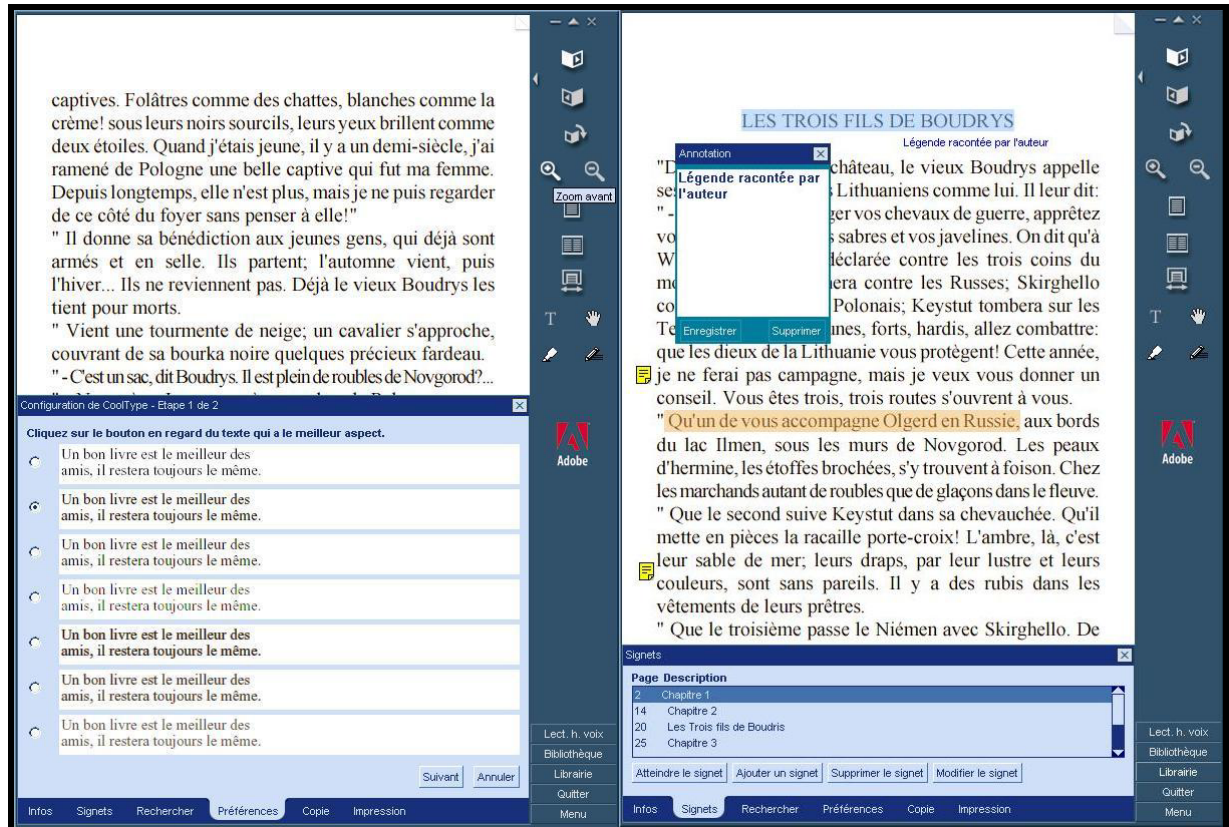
captives. Folâtres comme des chattes, blanches comme la crème! sous leurs noirs sourcils, leurs yeux brillent comme deux étoiles. Quand j'étais jeune, il y a un demi-siècle, j'ai ramené de Pologne une belle captive qui fut ma femme. Depuis longtemps, elle n'est plus, mais je ne puis regarder de ce côté du foyer sans penser à elle!"

" Il donne sa bénédiction aux jeunes gens, qui déjà sont armés et en selle. Ils partent; l'automne vient, puis l'hiver... Ils ne reviennent pas. Déjà le vieux Boudrys les tient pour morts.

" Vient une tourmente de neige; un cavalier s'approche, couvrant de sa bourka noire quelques précieux fardeau.

" - C'est un sac, dit Boudrys. Il est plein de roubles de Novgorod?...

Zoom avant

Configuration de CoolType - Etape 1 de 2

Cliquez sur le bouton en regard du texte qui a le meilleur aspect.

Un bon livre est le meilleur des amis, il restera toujours le même.

Un bon livre est le meilleur des amis, il restera toujours le même.

Un bon livre est le meilleur des amis, il restera toujours le même.

Un bon livre est le meilleur des amis, il restera toujours le même.

Un bon livre est le meilleur des amis, il restera toujours le même.

Un bon livre est le meilleur des amis, il restera toujours le même.

Un bon livre est le meilleur des amis, il restera toujours le même.

Suivant Annuler

Infos Signets Rechercher Préférences Copie Impression

Adobe

Lect. h. voix
Bibliothèque
Librairie
Quitter
Menu

LES TROIS FILS DE BOUDRYS

Légende racontée par l'auteur

Annotation

Légende racontée par l'auteur

Enregistrer Supprimer

"D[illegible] château, le vieux Boudrys appelle se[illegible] Lithuaniens comme lui. Il leur dit: " -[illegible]ger vos chevaux de guerre, apprêtez vo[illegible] sabres et vos javelines. On dit qu'à W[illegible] déclarée contre les trois coins du m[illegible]era contre les Russes; Skirghello co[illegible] Polonais; Keystut tombera sur les T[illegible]nes, forts, hardis, allez combattre: que les dieux de la Lithuanie vous protègent! Cette année, je ne ferai pas campagne, mais je veux vous donner un conseil. Vous êtes trois, trois routes s'ouvrent à vous.

" Qu'un de vous accompagne Olgerd en Russie, aux bords du lac Ilmen, sous les murs de Novgorod. Les peaux d'hermine, les étoffes brochées, s'y trouvent à foison. Chez les marchands autant de roubles que de glaçons dans le fleuve.

" Que le second suive Keystut dans sa chevauchée. Qu'il mette en pièces la racaille porte-croix! L'ambre, là, c'est leur sable de mer; leurs draps, par leur lustre et leurs couleurs, sont sans pareils. Il y a des rubis dans les vêtements de leurs prêtres.

" Que le troisième passe le Niémen avec Skirghello. De

Signets

Page Description

| | |
|---|---|
| 2 | Chapitre 1 |
| 14 | Chapitre 2 |
| 20 | Les Trois fils de Boudris |
| 25 | Chapitre 3 |

Atteindre le signet Ajouter un signet Supprimer le signet Modifier le signet

Infos Signets Rechercher Préférences Copie Impression

Adobe

Lect. h. voix
Bibliothèque
Librairie
Quitter
Menu